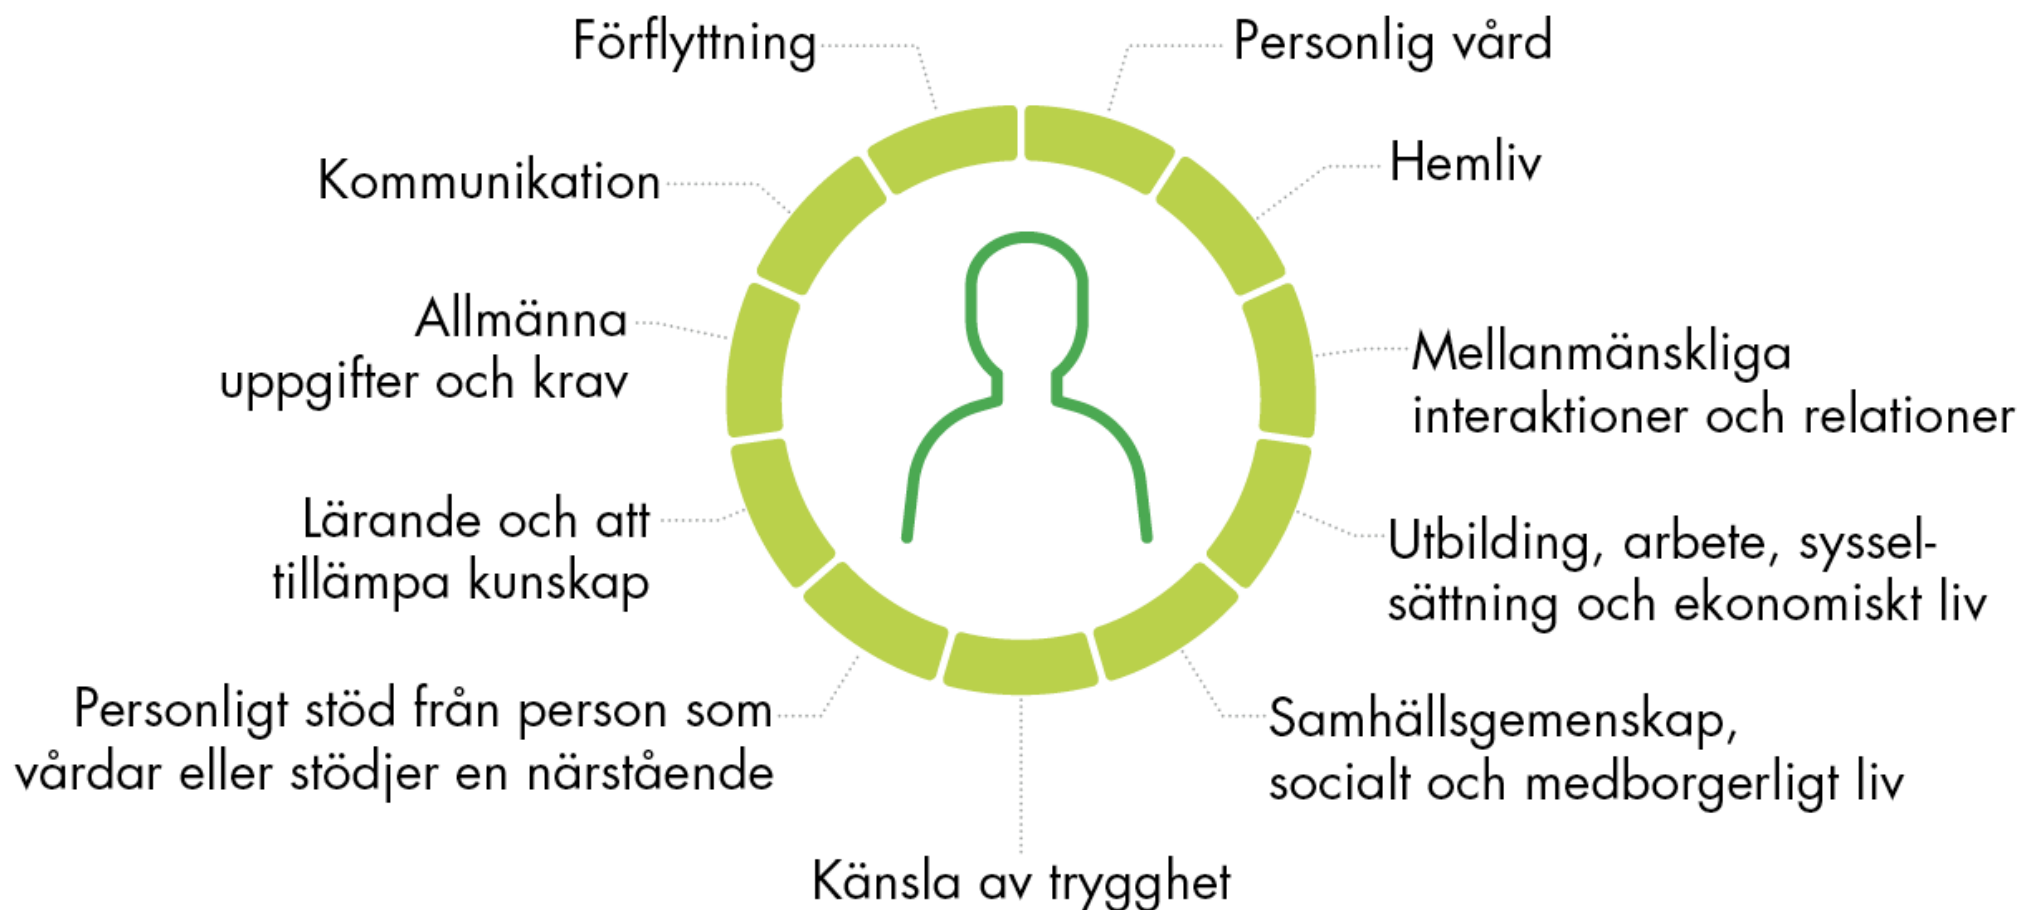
Förflyttning

Personlig vård

Kommunikation

Hemliv

Allmänna uppgifter och krav

Mellanmänskliga interaktioner och relationer

Lärande och att tillämpa kunskap

Utbilding, arbete, sysselsättning och ekonomiskt liv

Personligt stöd från person som vårdar eller stödjer en närstående

Samhällsgemenskap, socialt och medborgerligt liv

Känsla av trygghet